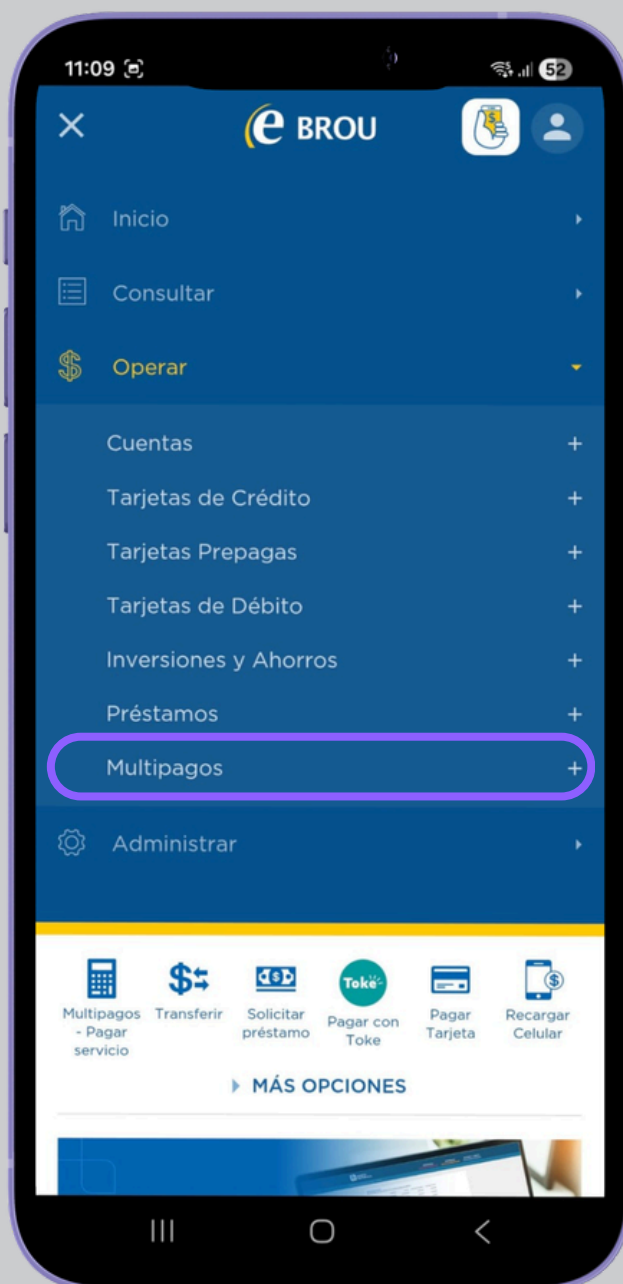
11:09

52

e BROU

Inicio

Consultar

Operar

Cuentas +

Tarjetas de Crédito +

Tarjetas Prepagas +

Tarjetas de Débito +

Inversiones y Ahorros +

Préstamos +

Multipagos +

Administrar

Multipagos - Pagar servicio

Transferir

Solicitar préstamo

Toke

Pagar con Toke

Pagar Tarjeta

Recargar Celular

MÁS OPCIONES